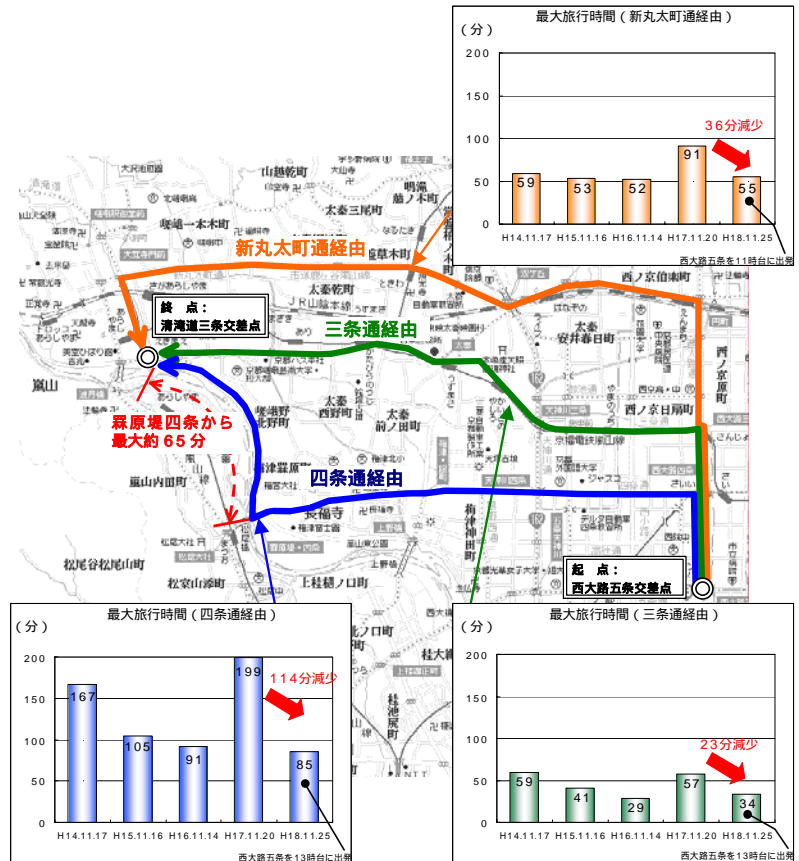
最大旅行時間（新丸太町通経由）

（分）

| | H14.11.17 | H15.11.16 | H16.11.14 | H17.11.20 | H18.11.25 |
|---|---|---|---|---|---|
| 分 | 59 | 53 | 52 | 91 | 55 |

200
150
100
50
0

36分減少

西大路五条を11時台に出発

新丸太町通経由

終　点：
清滝道三条交差点

三条通経由

嵐山

罧原堤四条から
最大約65分

四条通経由

起　点：
西大路五条交差点

最大旅行時間（四条通経由）

（分）

| | H14.11.17 | H15.11.16 | H16.11.14 | H17.11.20 | H18.11.25 |
|---|---|---|---|---|---|
| 分 | 167 | 105 | 91 | 199 | 85 |

200
150
100
50
0

114分減少

西大路五条を13時台に出発

最大旅行時間（三条通経由）

（分）

| | H14.11.17 | H15.11.16 | H16.11.14 | H17.11.20 | H18.11.25 |
|---|---|---|---|---|---|
| 分 | 59 | 41 | 29 | 57 | 34 |

200
150
100
50
0

23分減少

西大路五条を13時台に出発

山越乾町　鳴滝　太秦三尾町　太秦乾町　太秦安井春日町　西ノ京日扇町　西ノ京原町　西ノ京伯楽町　嵯峨一本木町　嵯峨野北野町　太秦前ノ田町　梅津罧原町　嵐山内田町　長福寺　梅津神田町　松尾谷松尾山町　松室山添町　上桂樋ノ口町　桂上野